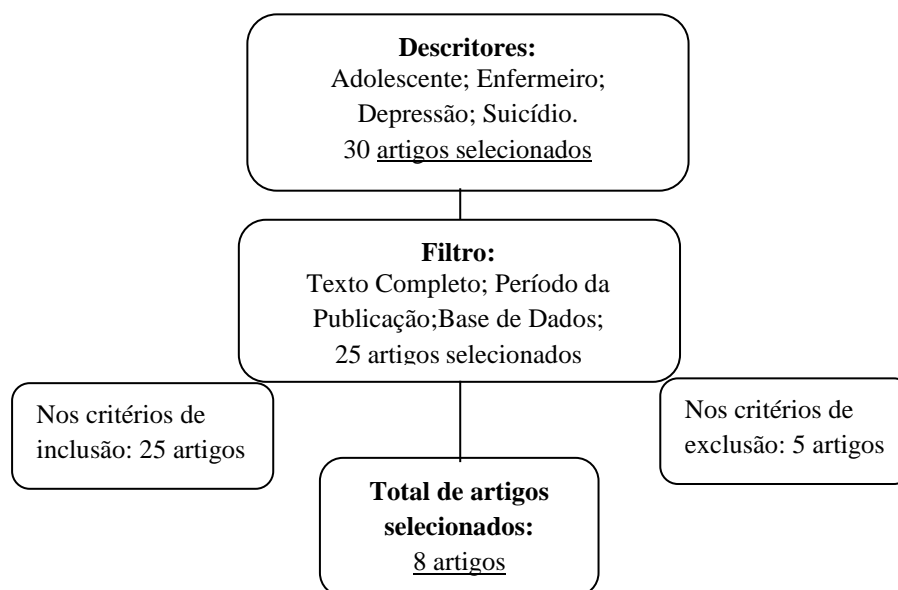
**Descritores:**
Adolescente; Enfermeiro; Depressão; Suicídio.
30 artigos selecionados

**Filtro:**
Texto Completo; Período da Publicação;Base de Dados;
25 artigos selecionados

Nos critérios de inclusão: 25 artigos

Nos critérios de exclusão: 5 artigos

**Total de artigos selecionados:**
8 artigos